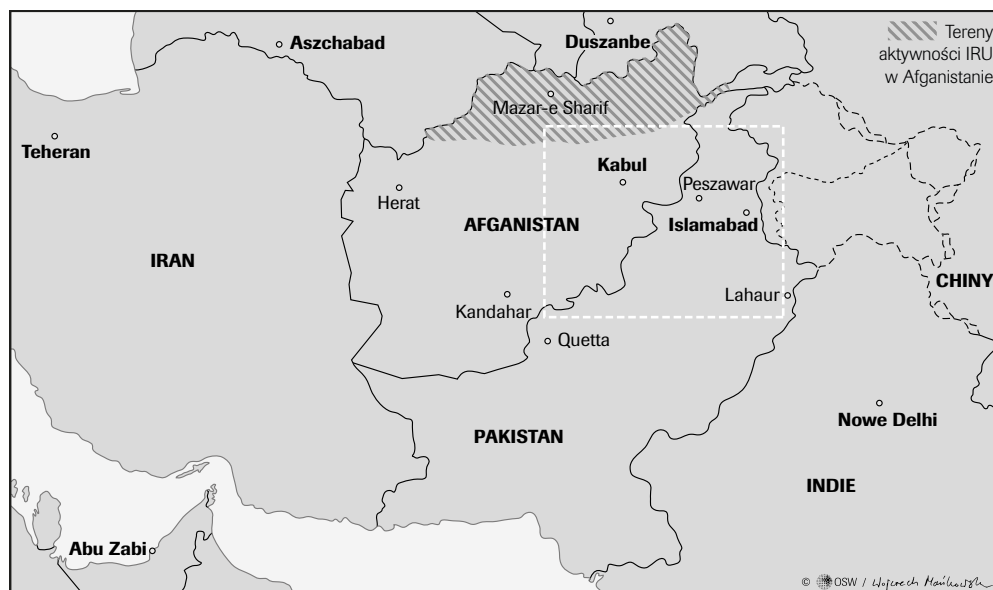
Tereny aktywności IRU w Afganistanie

Aszchabad
Duszanbe
Mazar-e Sharif
Teheran
Herat
Kabul
Peszawar
AFGANISTAN
Islamabad
IRAN
CHINY
Lahaur
Kandahar
Quetta
Nowe Delhi
PAKISTAN
INDIE
Abu Zabi

© OSW / Wojciech Mańkowski